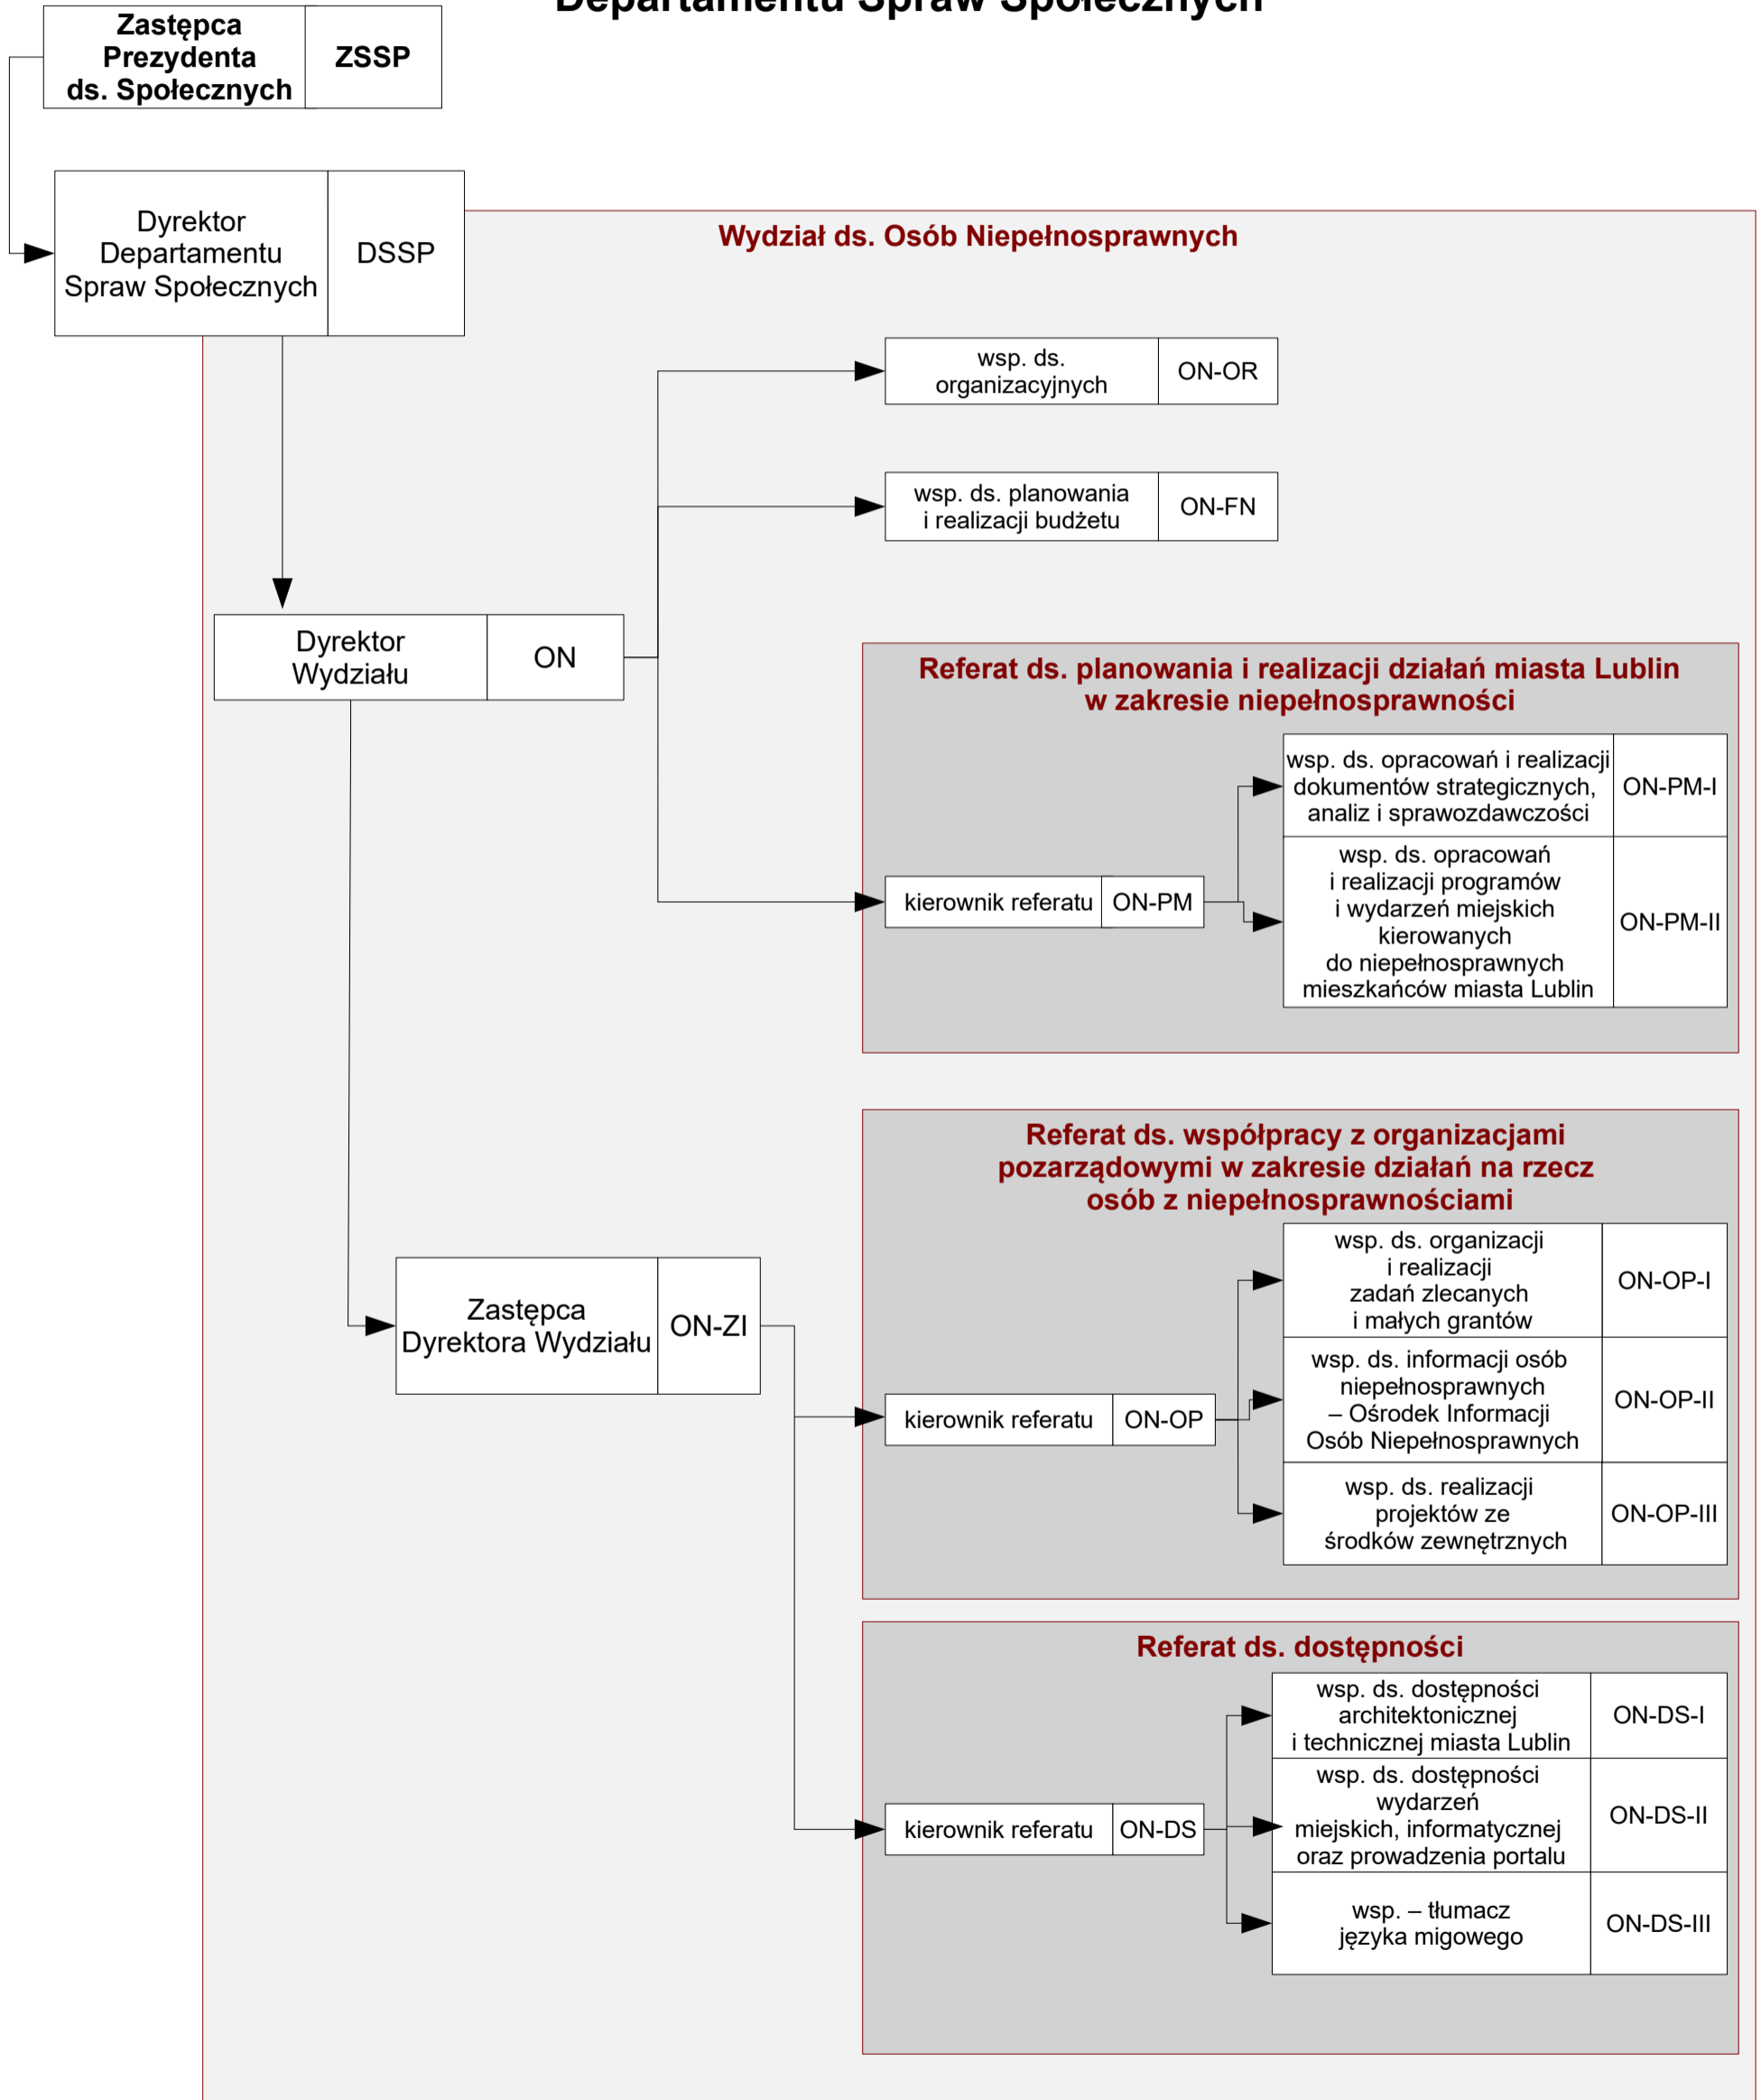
Departamentu Spraw Społecznych

Zastępca Prezydenta ds. Społecznych | ZSSP

Dyrektor Departamentu Spraw Społecznych | DSSP

Wydział ds. Osób Niepełnosprawnych

wsp. ds. organizacyjnych | ON-OR

wsp. ds. planowania i realizacji budżetu | ON-FN

Dyrektor Wydziału | ON

Referat ds. planowania i realizacji działań miasta Lublin w zakresie niepełnosprawności

wsp. ds. opracowań i realizacji dokumentów strategicznych, analiz i sprawozdawczości | ON-PM-I

kierownik referatu | ON-PM

wsp. ds. opracowań i realizacji programów i wydarzeń miejskich kierowanych do niepełnosprawnych mieszkańców miasta Lublin | ON-PM-II

Referat ds. współpracy z organizacjami pozarządowymi w zakresie działań na rzecz osób z niepełnosprawnościami

wsp. ds. organizacji i realizacji zadań zlecanych i małych grantów | ON-OP-I

Zastępca Dyrektora Wydziału | ON-ZI

wsp. ds. informacji osób niepełnosprawnych – Ośrodek Informacji Osób Niepełnosprawnych | ON-OP-II

kierownik referatu | ON-OP

wsp. ds. realizacji projektów ze środków zewnętrznych | ON-OP-III

Referat ds. dostępności

wsp. ds. dostępności architektonicznej i technicznej miasta Lublin | ON-DS-I

kierownik referatu | ON-DS

wsp. ds. dostępności wydarzeń miejskich, informatycznej oraz prowadzenia portalu | ON-DS-II

wsp. – tłumacz języka migowego | ON-DS-III